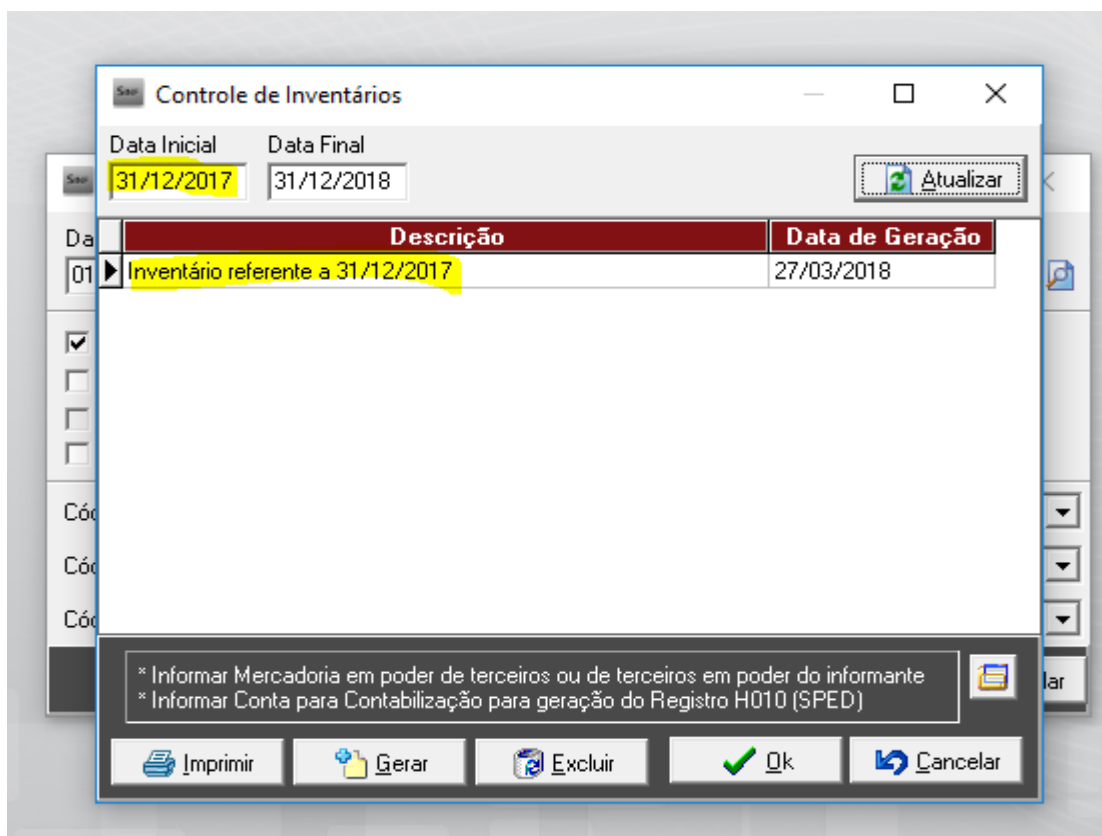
Controle de Inventários

Data Inicial
31/12/2017
Data Final
31/12/2018
Atualizar

| Descrição | Data de Geração |
|---|---|
| Inventário referente a 31/12/2017 | 27/03/2018 |

Da
01
Cód
Cód
Cód
lar

* Informar Mercadoria em poder de terceiros ou de terceiros em poder do informante
* Informar Conta para Contabilização para geração do Registro H010 (SPED)

Imprimir
Gerar
Excluir
Ok
Cancelar